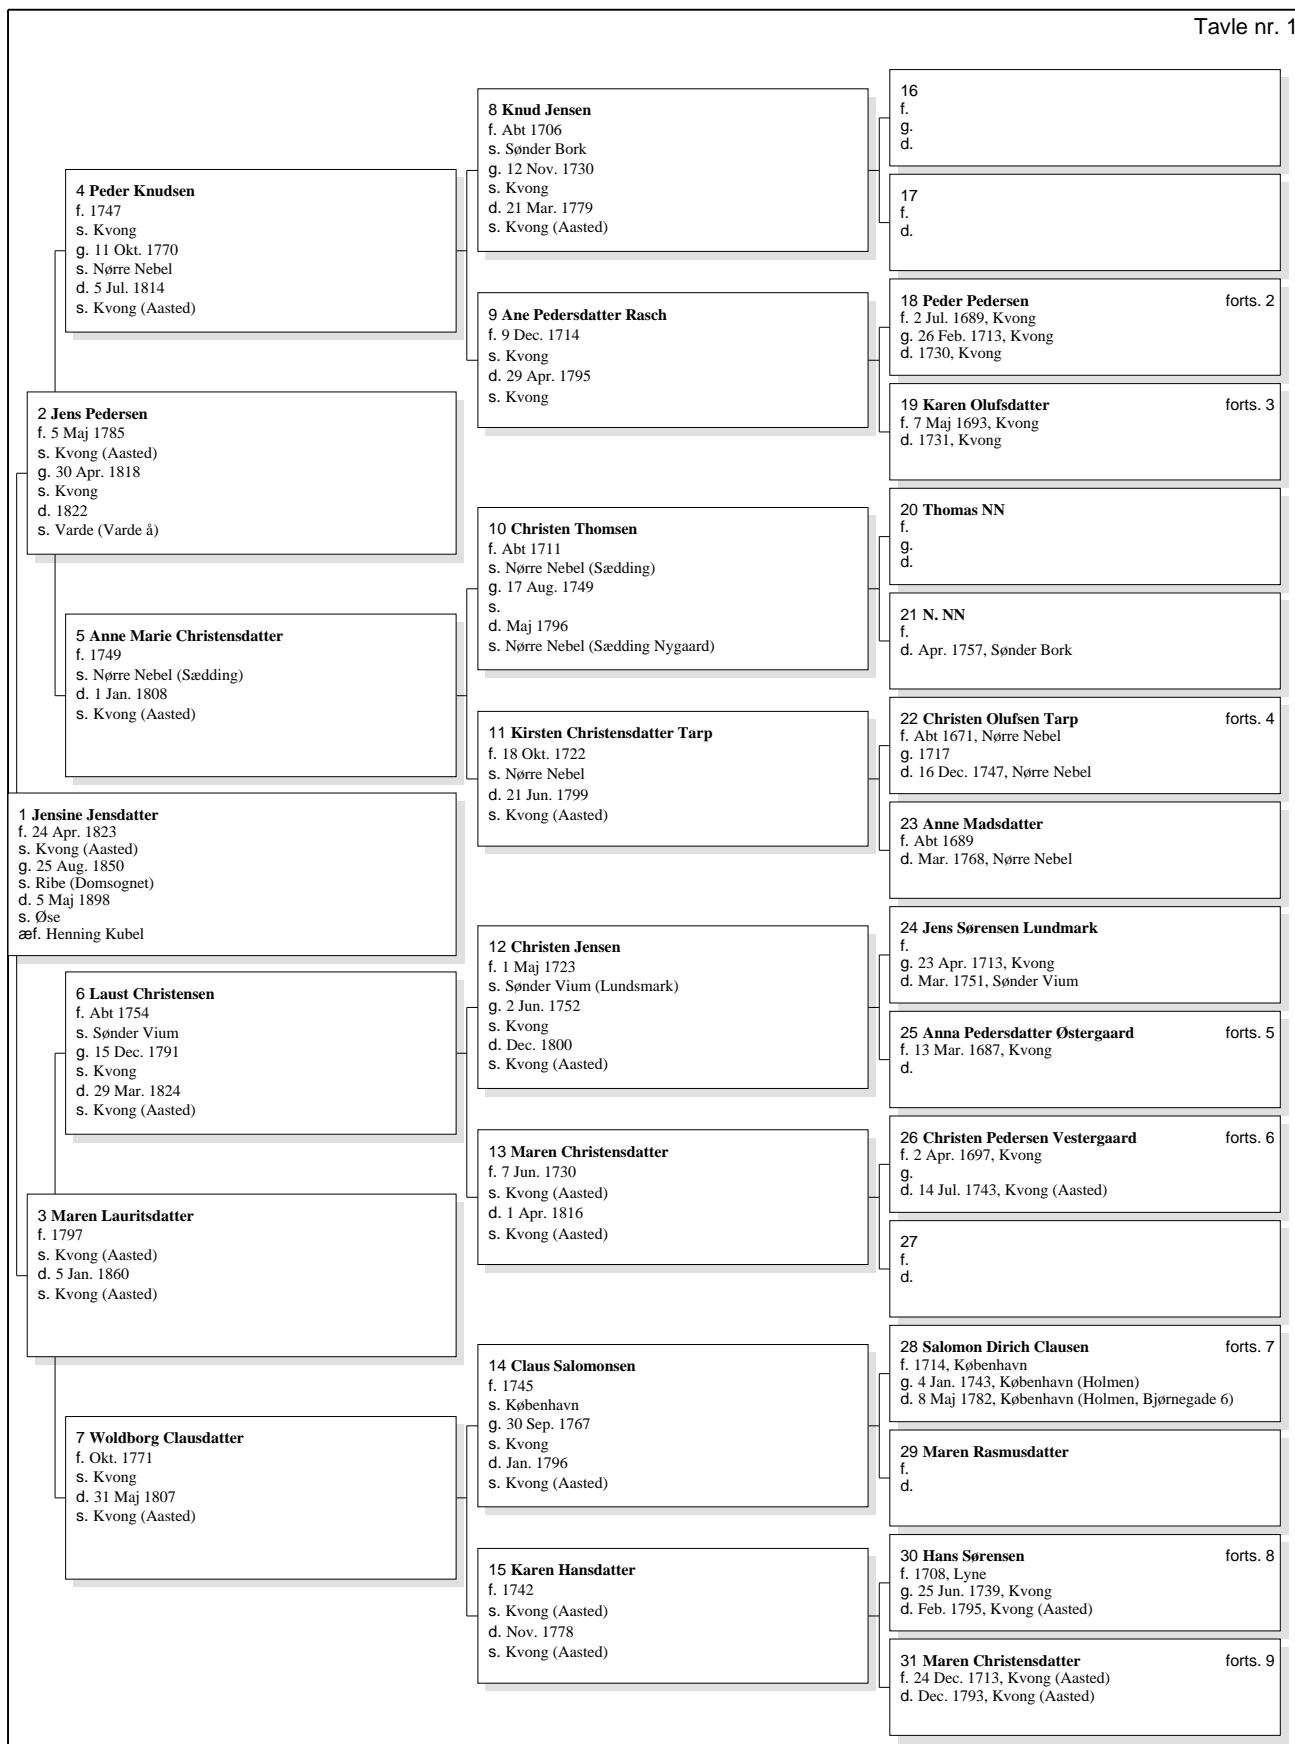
Tavle nr. 1

4 **Peder Knudsen**
f. 1747
s. Kvong
g. 11 Okt. 1770
s. Nørre Nebel
d. 5 Jul. 1814
s. Kvong (Aasted)

2 **Jens Pedersen**
f. 5 Maj 1785
s. Kvong (Aasted)
g. 30 Apr. 1818
s. Kvong
d. 1822
s. Varde (Varde å)

5 **Anne Marie Christensdatter**
f. 1749
s. Nørre Nebel (Sædding)
d. 1 Jan. 1808
s. Kvong (Aasted)

1 **Jensine Jensdatter**
f. 24 Apr. 1823
s. Kvong (Aasted)
g. 25 Aug. 1850
s. Ribe (Domsognet)
d. 5 Maj 1898
s. Øse
æf. Henning Kubel

6 **Laust Christensen**
f. Abt 1754
s. Sønder Vium
g. 15 Dec. 1791
s. Kvong
d. 29 Mar. 1824
s. Kvong (Aasted)

3 **Maren Lauritsdatter**
f. 1797
s. Kvong (Aasted)
d. 5 Jan. 1860
s. Kvong (Aasted)

7 **Woldborg Clausdatter**
f. Okt. 1771
s. Kvong
d. 31 Maj 1807
s. Kvong (Aasted)

8 **Knud Jensen**
f. Abt 1706
s. Sønder Bork
g. 12 Nov. 1730
s. Kvong
d. 21 Mar. 1779
s. Kvong (Aasted)

9 **Ane Pedersdatter Rasch**
f. 9 Dec. 1714
s. Kvong
d. 29 Apr. 1795
s. Kvong

10 **Christen Thomsen**
f. Abt 1711
s. Nørre Nebel (Sædding)
g. 17 Aug. 1749
s.
d. Maj 1796
s. Nørre Nebel (Sædding Nygaard)

11 **Kirsten Christensdatter Tarp**
f. 18 Okt. 1722
s. Nørre Nebel
d. 21 Jun. 1799
s. Kvong (Aasted)

12 **Christen Jensen**
f. 1 Maj 1723
s. Sønder Vium (Lundsmark)
g. 2 Jun. 1752
s. Kvong
d. Dec. 1800
s. Kvong (Aasted)

13 **Maren Christensdatter**
f. 7 Jun. 1730
s. Kvong (Aasted)
d. 1 Apr. 1816
s. Kvong (Aasted)

14 **Claus Salomonsen**
f. 1745
s. København
g. 30 Sep. 1767
s. Kvong
d. Jan. 1796
s. Kvong (Aasted)

15 **Karen Hansdatter**
f. 1742
s. Kvong (Aasted)
d. Nov. 1778
s. Kvong (Aasted)

16
f.
g.
d.

17
f.
d.

18 **Peder Pedersen** forts. 2
f. 2 Jul. 1689, Kvong
g. 26 Feb. 1713, Kvong
d. 1730, Kvong

19 **Karen Olufsdatter** forts. 3
f. 7 Maj 1693, Kvong
d. 1731, Kvong

20 **Thomas NN**
f.
g.
d.

21 **N. NN**
f.
d. Apr. 1757, Sønder Bork

22 **Christen Olufsen Tarp** forts. 4
f. Abt 1671, Nørre Nebel
g. 1717
d. 16 Dec. 1747, Nørre Nebel

23 **Anne Madsdatter**
f. Abt 1689
d. Mar. 1768, Nørre Nebel

24 **Jens Sørensen Lundmark**
f.
g. 23 Apr. 1713, Kvong
d. Mar. 1751, Sønder Vium

25 **Anna Pedersdatter Østergaard** forts. 5
f. 13 Mar. 1687, Kvong
d.

26 **Christen Pedersen Vestergaard** forts. 6
f. 2 Apr. 1697, Kvong
g.
d. 14 Jul. 1743, Kvong (Aasted)

27
f.
d.

28 **Salomon Dirich Clausen** forts. 7
f. 1714, København
g. 4 Jan. 1743, København (Holmen)
d. 8 Maj 1782, København (Holmen, Bjørnegade 6)

29 **Maren Rasmusdatter**
f.
d.

30 **Hans Sørensen** forts. 8
f. 1708, Lyne
g. 25 Jun. 1739, Kvong
d. Feb. 1795, Kvong (Aasted)

31 **Maren Christensdatter** forts. 9
f. 24 Dec. 1713, Kvong (Aasted)
d. Dec. 1793, Kvong (Aasted)